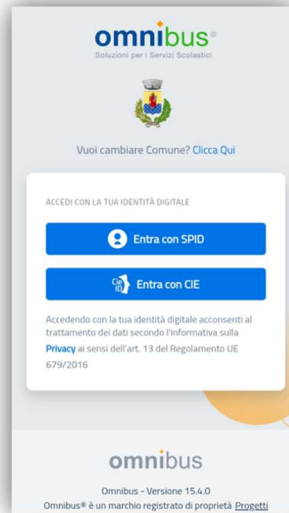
omnibus®
Soluzioni per i Servizi Scolastici

Vuoi cambiare Comune? Clicca Qui

ACCEDI CON LA TUA IDENTITÀ DIGITALE

Entra con SPID

CIE ID Entra con CIE

Accedendo con la tua identità digitale acconsenti al trattamento dei dati secondo l'informativa sulla Privacy ai sensi dell'art. 13 del Regolamento UE 679/2016

omnibus

Omnibus - Versione 15.4.0
Omnibus® è un marchio registrato di proprietà Progetti